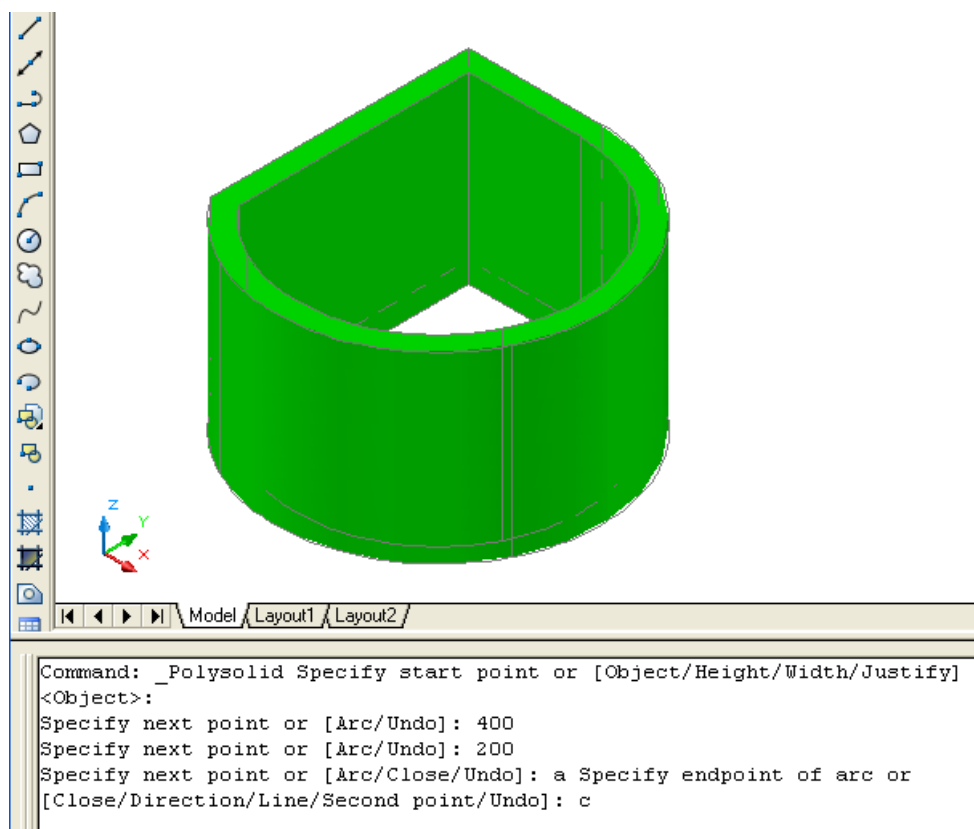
Z
Y
X

Model Layout1 Layout2

Command: _Polysolid Specify start point or [Object/Height/Width/Justify] <Object>:
Specify next point or [Arc/Undo]: 400
Specify next point or [Arc/Undo]: 200
Specify next point or [Arc/Close/Undo]: a Specify endpoint of arc or [Close/Direction/Line/Second point/Undo]: c